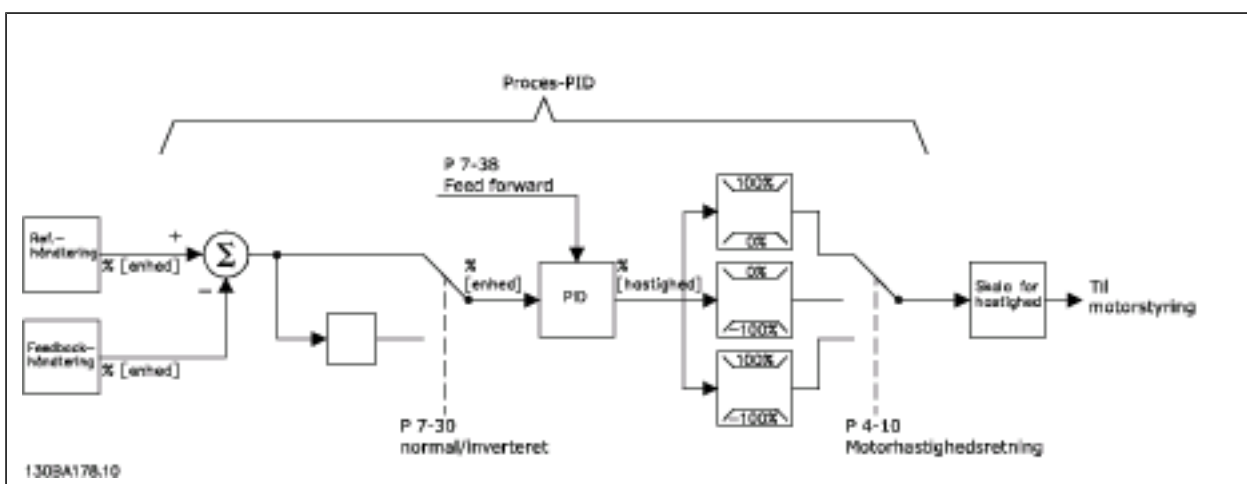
Proces-PID

P 7-38
Feed forward

Ref.-håndtering

% [enhed]

+

$\Sigma$

−

Feedback-håndtering

% [enhed]

%
[enhed]

PID

%
[hastighed]

100%

0%

0%

-100%

100%

-100%

Skala for hastighed

Til motorstyring

P 7-30
normal/inverteret

P 4-10
Motorhastighedsretning

130BA178.10